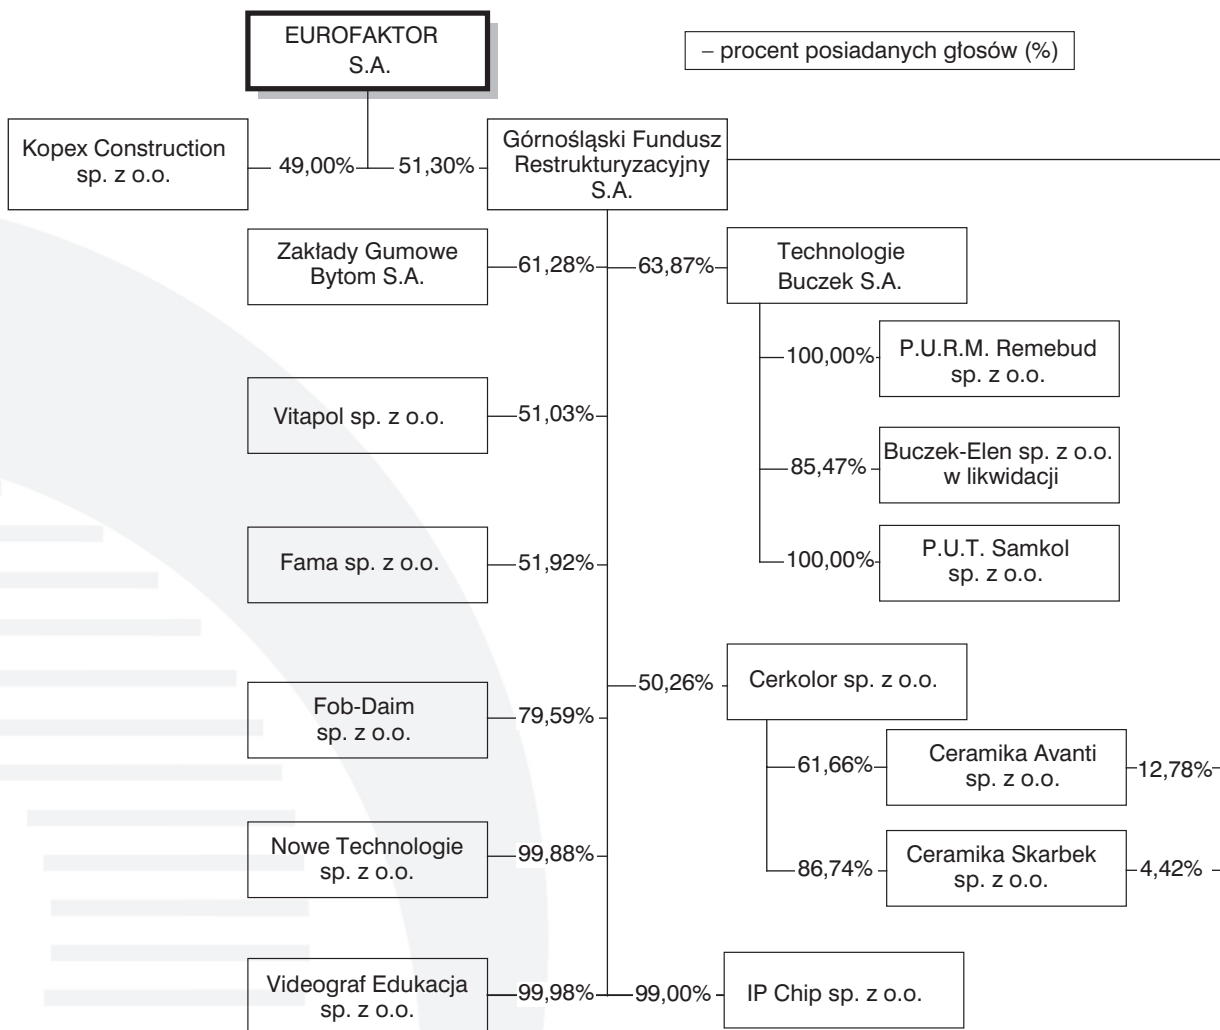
EUROFAKTOR S.A.

– procent posiadanych głosów (%)

Kopex Construction sp. z o.o.

49,00%

51,30%

Górnośląski Fundusz Restrukturyzacyjny S.A.

Zakłady Gumowe Bytom S.A.

61,28%

63,87%

Technologie Buczek S.A.

100,00%

P.U.R.M. Remebud sp. z o.o.

Vitapol sp. z o.o.

51,03%

85,47%

Buczek-Elen sp. z o.o. w likwidacji

100,00%

P.U.T. Samkol sp. z o.o.

Fama sp. z o.o.

51,92%

50,26%

Cerkolor sp. z o.o.

Fob-Daim sp. z o.o.

79,59%

61,66%

Ceramika Avanti sp. z o.o.

12,78%

Nowe Technologie sp. z o.o.

99,88%

86,74%

Ceramika Skarbek sp. z o.o.

4,42%

Videograf Edukacja sp. z o.o.

99,98%

99,00%

IP Chip sp. z o.o.